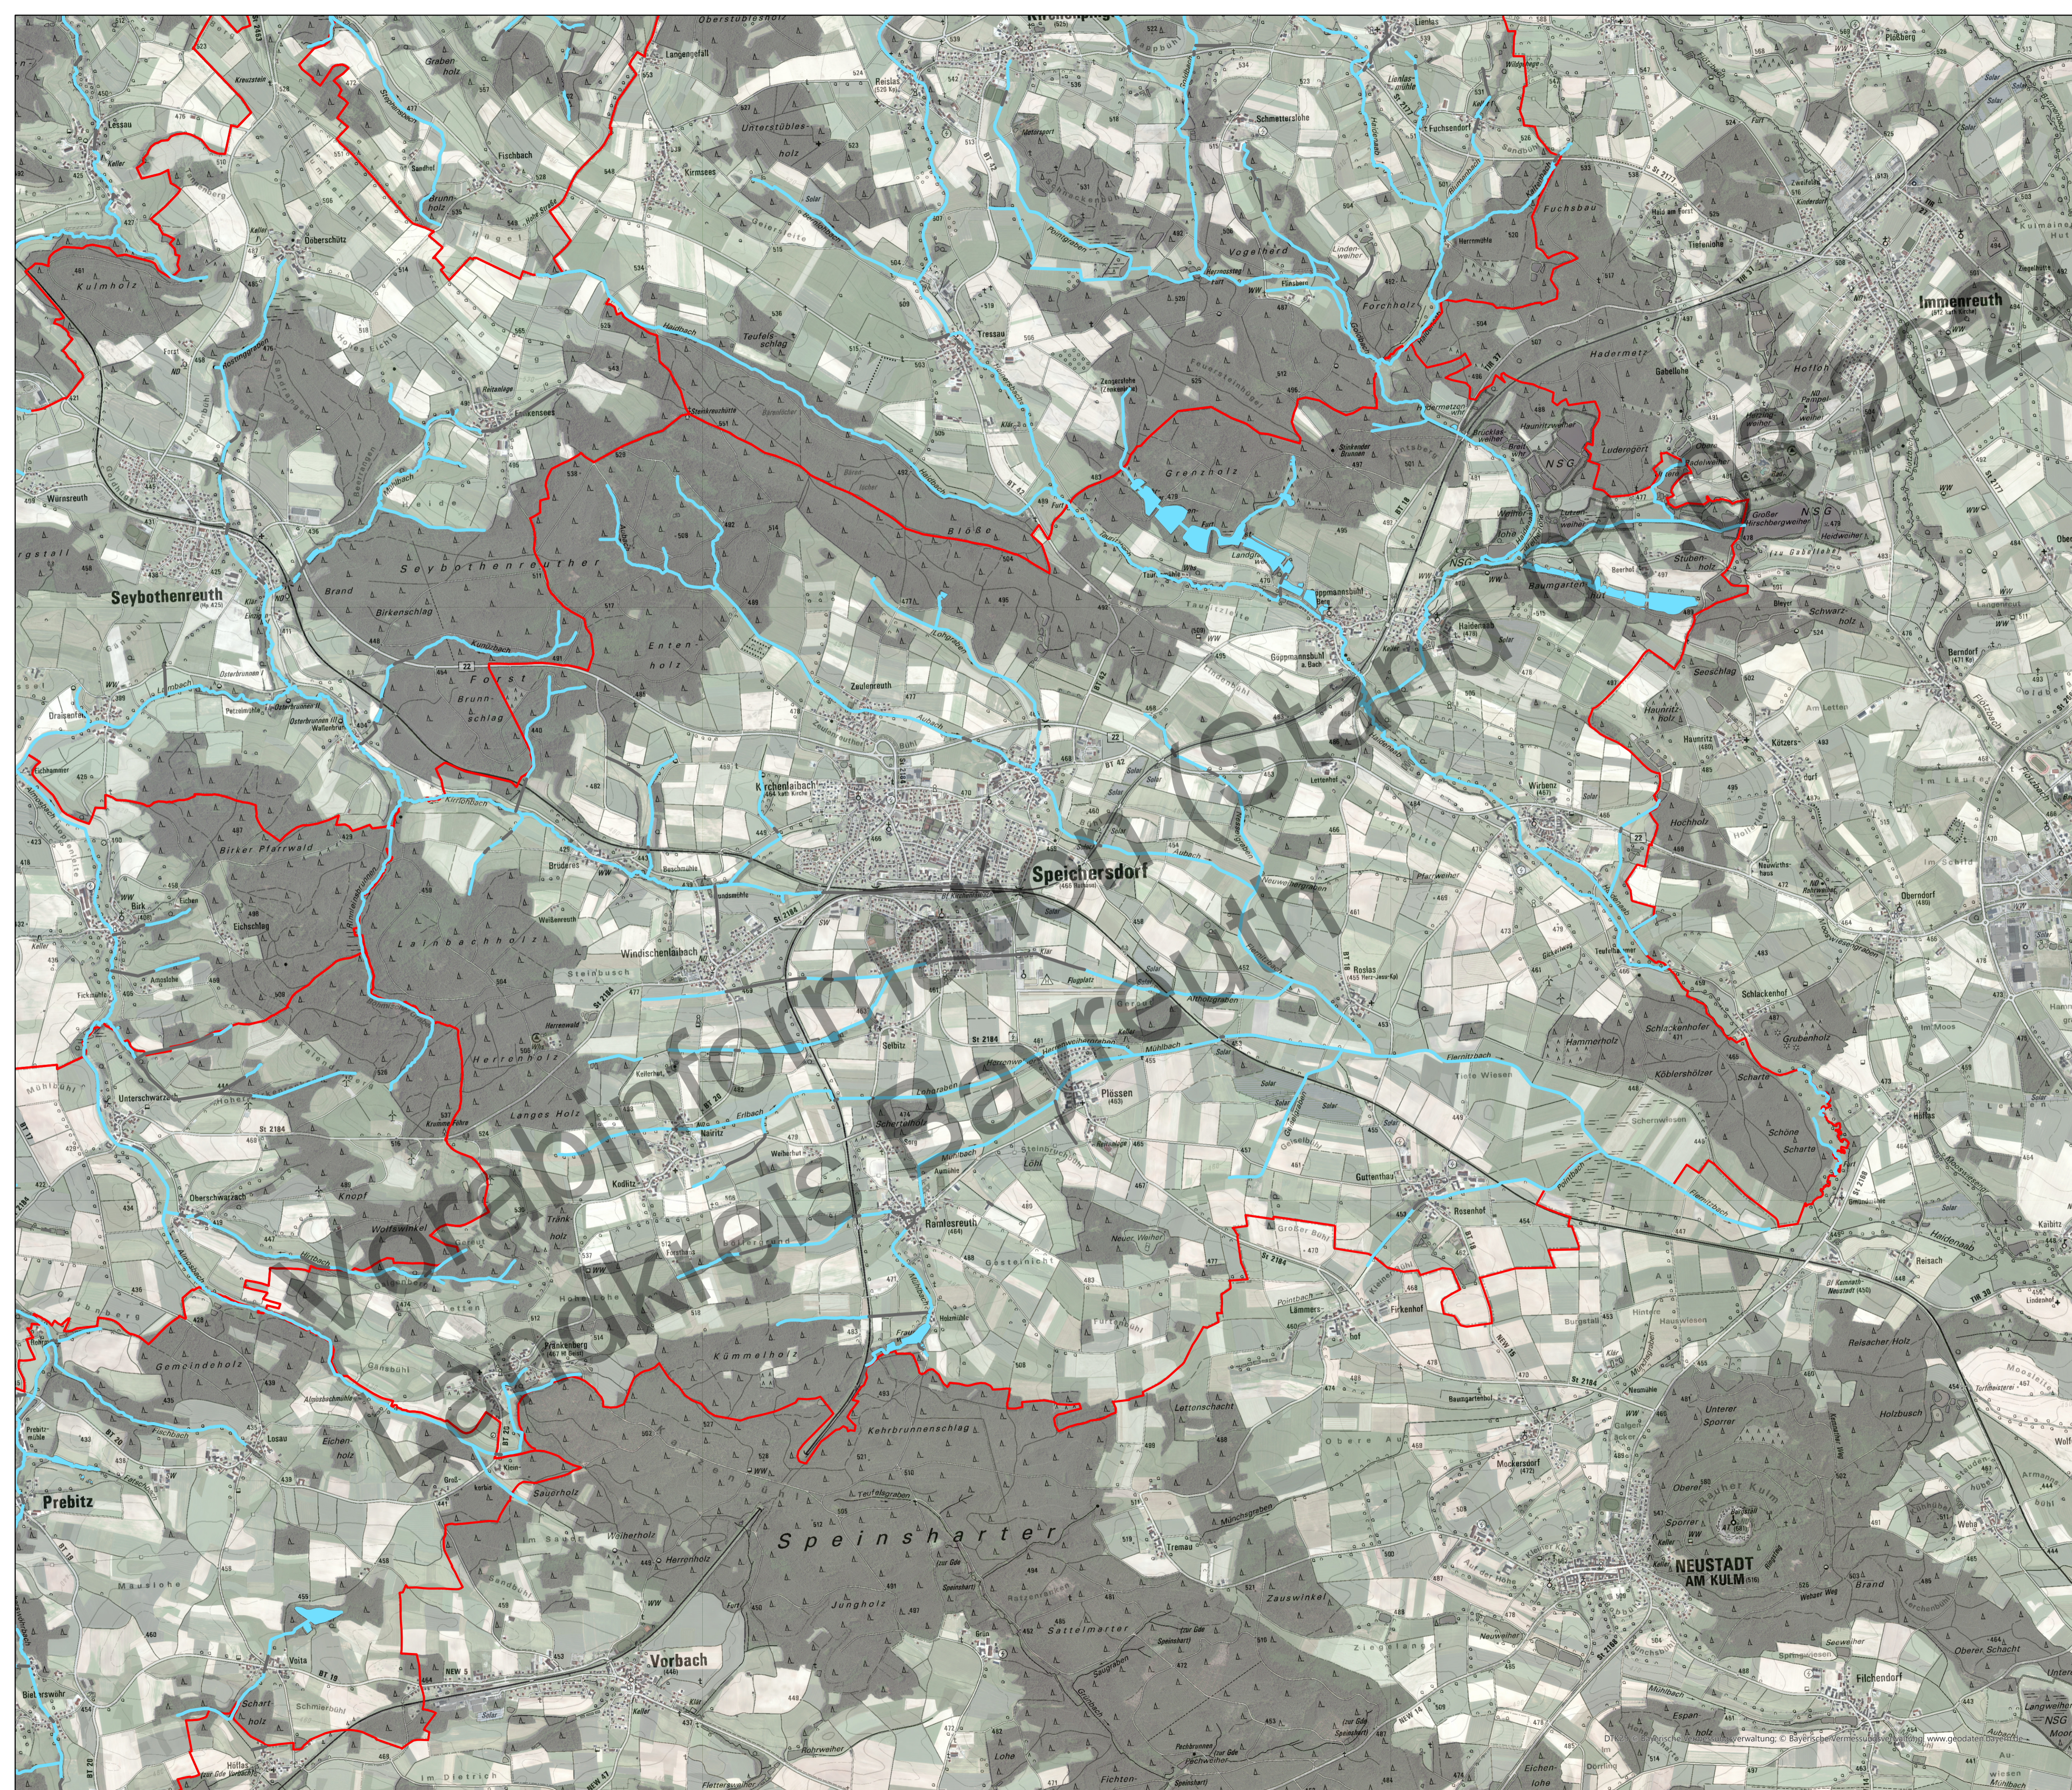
Vorabinformation (Stand 07.03.2024)
Landkreis Bayreuth

Immenreuth
Seybothenreuth
Speichersdorf
Kirchenlaibach
Prebitz
Vorbach
NEUSTADT AM KULM
Kulmholz
Seybothenreuther Forst
Birker Pfarrwald
Lainbachholz
Herrenholz
Gemeindeholz
Speinsharter
Kemnather
Grenzholz
Vogelherd
Forchholz
NSG
Trossau
Plössen
Ramlesreuth
Zeulenreuth
Wirbenz
Haidenaab
Rosenhof
Kötzersdorf
Schlackenhof
Schöne Scharte
Großer Bühl
Kohlbrunnenschlag
Kümmelholz
Weiherhaus
Altenkemnath
Entenholz
Brunnschlag
Kulmain
Zuswinkel
Mockersdorf
Unterer Sporner
Oberer Sporner
Lenau
Ebnath
Filchendorf
Muckenreuth
Zinst
Birk
Lindenhardt
Kirchenpingarten
Unterschwarzach
Oberschwarzach
Mühlanger
Reisach
Rosenhof
Speinshart
Hohenbrunnen
Ölbach
Zinnhof
Trabitz
Löschwitz
Wolfsberg
Seidlersreuth
Kodlitz
Menzlas
Hadermann
Bamberg